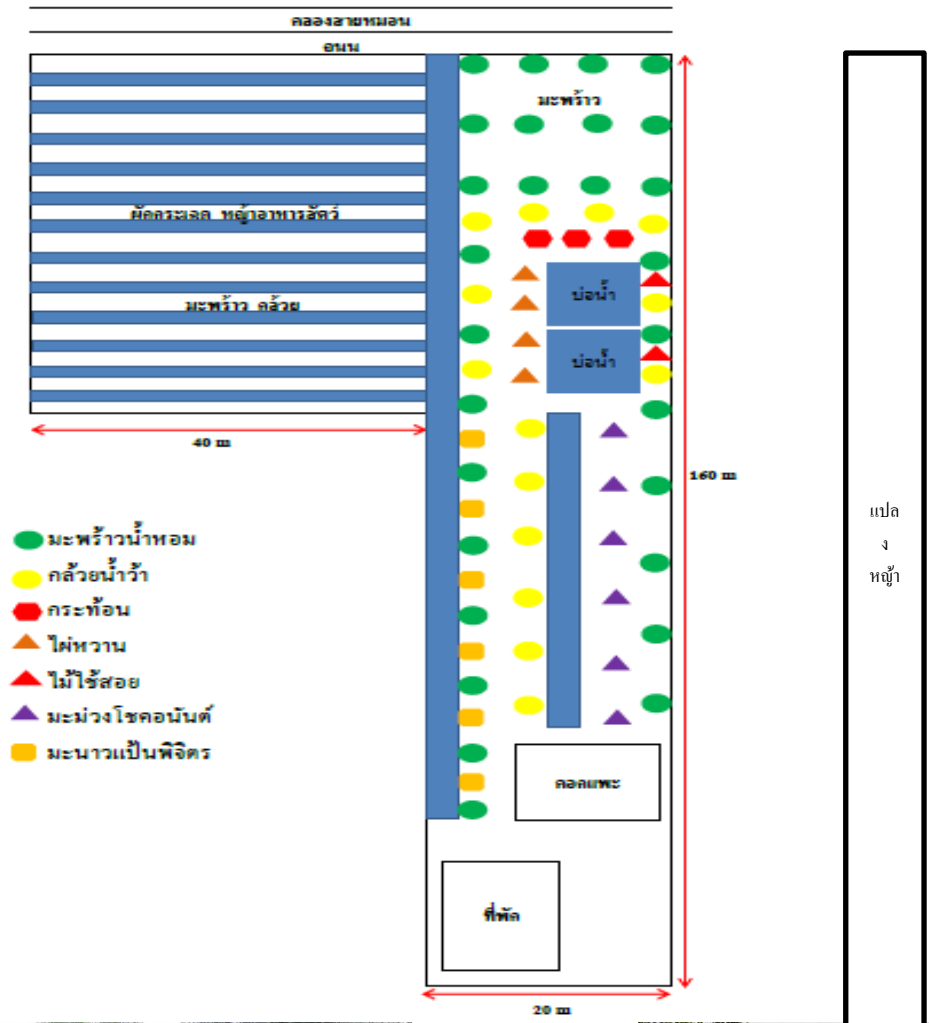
คลองสายหมอน

ถนน

มะพร้าว

ผักกระเฉด หญ้าอาหารสัตว์

มะพร้าว กล้วย

40 m

บ่อน้ำ

บ่อน้ำ

160 m

แปลง หญ้า

มะพร้าวน้ำหอม
กล้วยน้ำว้า
กระท้อน
ไผ่หวาน
ไม้ใช้สอย
มะม่วงโชคอนันต์
มะนาวแป้นพิจิตร

คอกแพะ

ที่พัก

20 m